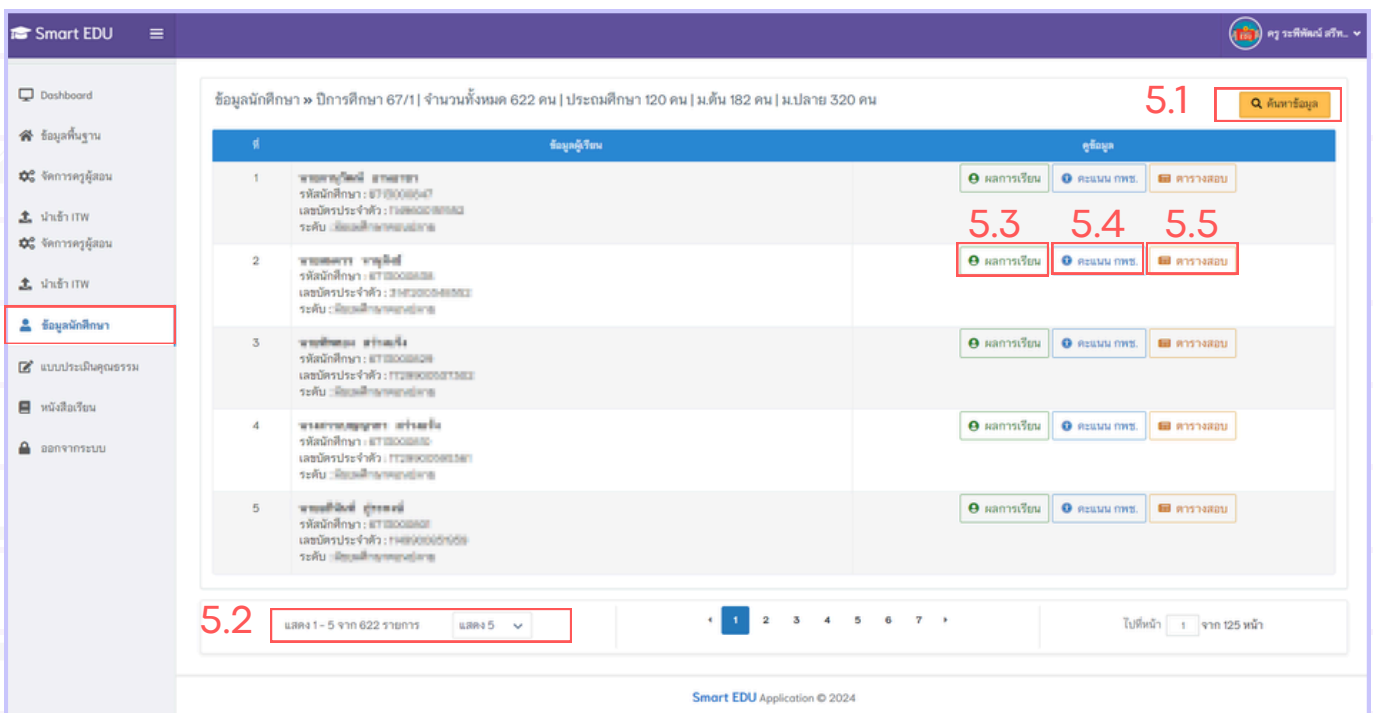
Smart EDU

ครู ระพีพัฒน์ สรีท...

Dashboard
ข้อมูลพื้นฐาน
จัดการครูผู้สอน
นำเข้า ITW
จัดการครูผู้สอน
นำเข้า ITW
ข้อมูลนักศึกษา
แบบประเมินคุณธรรม
หนังสือเรียน
ออกจากระบบ

ข้อมูลนักศึกษา » ปีการศึกษา 67/1 | จำนวนทั้งหมด 622 คน | ประถมศึกษา 120 คน | ม.ต้น 182 คน | ม.ปลาย 320 คน

5.1

ค้นหาข้อมูล

| ที่ | ข้อมูลผู้เรียน | ดูข้อมูล |
|---|---|---|
| 1 | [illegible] รหัสนักศึกษา : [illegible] เลขบัตรประจำตัว : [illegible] ระดับ : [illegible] | ผลการเรียน คะแนน กพช. ตารางสอบ |
| 2 | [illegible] รหัสนักศึกษา : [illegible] เลขบัตรประจำตัว : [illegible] ระดับ : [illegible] | ผลการเรียน คะแนน กพช. ตารางสอบ |
| 3 | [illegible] รหัสนักศึกษา : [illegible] เลขบัตรประจำตัว : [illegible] ระดับ : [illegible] | ผลการเรียน คะแนน กพช. ตารางสอบ |
| 4 | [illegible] รหัสนักศึกษา : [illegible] เลขบัตรประจำตัว : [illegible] ระดับ : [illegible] | ผลการเรียน คะแนน กพช. ตารางสอบ |
| 5 | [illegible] รหัสนักศึกษา : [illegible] เลขบัตรประจำตัว : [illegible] ระดับ : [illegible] | ผลการเรียน คะแนน กพช. ตารางสอบ |

5.3 5.4 5.5

5.2

แสดง 1 - 5 จาก 622 รายการ แสดง 5

1 2 3 4 5 6 7

ไปที่หน้า 1 จาก 125 หน้า

Smart EDU Application © 2024